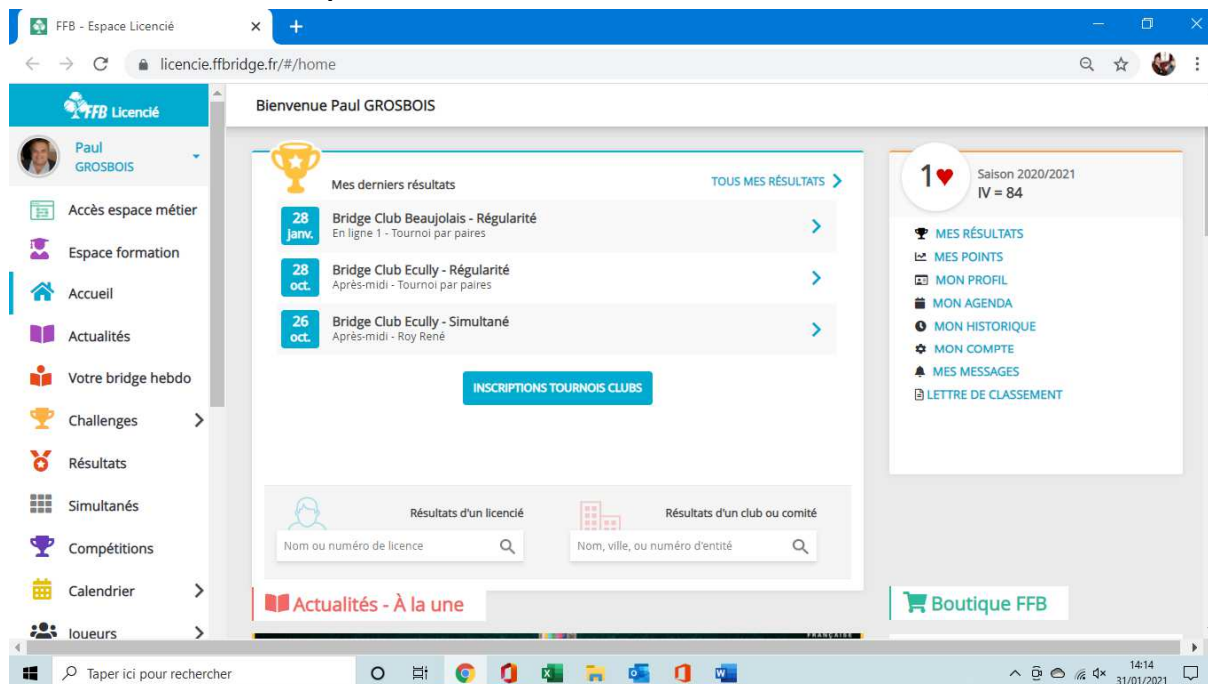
FFB - Espace Licencié
licencie.ffbridge.fr/#/home

FFB Licencié
Paul
GROSBOIS

Accès espace métier
Espace formation
Accueil
Actualités
Votre bridge hebdo
Challenges
Résultats
Simultanés
Compétitions
Calendrier
Joueurs

Bienvenue Paul GROSBOIS

Mes derniers résultats
TOUS MES RÉSULTATS

28 janv. Bridge Club Beaujolais - Régularité
En ligne 1 - Tournoi par paires

28 oct. Bridge Club Ecully - Régularité
Après-midi - Tournoi par paires

26 oct. Bridge Club Ecully - Simultané
Après-midi - Roy René

INSCRIPTIONS TOURNOIS CLUBS

Résultats d'un licencié
Nom ou numéro de licence

Résultats d'un club ou comité
Nom, ville, ou numéro d'entité

1♥
Saison 2020/2021
IV = 84

MES RÉSULTATS
MES POINTS
MON PROFIL
MON AGENDA
MON HISTORIQUE
MON COMPTE
MES MESSAGES
LETTRE DE CLASSEMENT

Actualités - À la une

Boutique FFB

Taper ici pour rechercher
14:14
31/01/2021